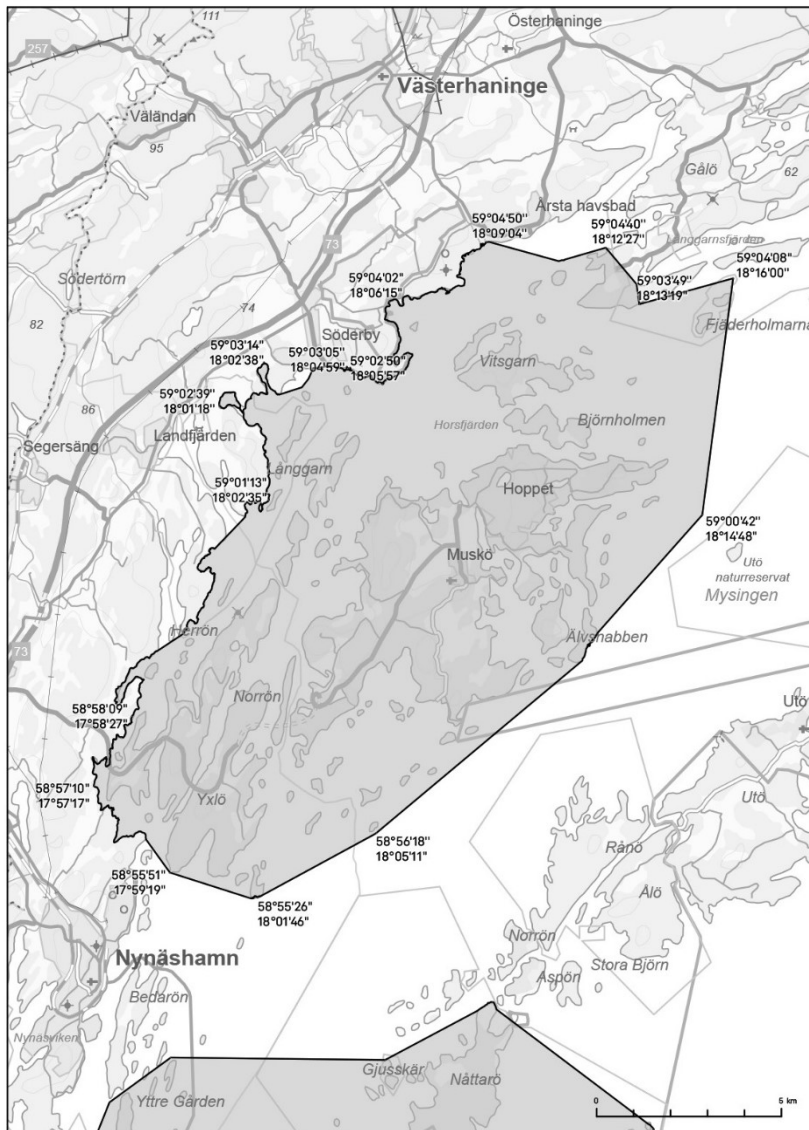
257
111
Österhaninge
Västerhaninge
Väländan
95
Gålö
62
Årsta havsbad
59°04'50"
18°09'04"
59°04'40"
18°12'27"
Långgarnsfjärden
59°04'08"
18°16'00"
Södertörn
73
59°04'02"
18°06'15"
59°03'49"
18°13'19"
82
74
Fjäderholmarna
Söderby
59°03'14"
18°02'38"
59°03'05"
18°04'59"
59°02'50"
18°05'57"
Vitsgarn
59°02'39"
18°01'18"
86
Horsfjärden
Björnholmen
Segersäng
Landfjärden
Långgarn
59°01'13"
18°02'35"
Hoppet
59°00'42"
18°14'48"
Utö
naturreservat
Muskö
Mysingen
Inerrön
Älvsnabben
73
58°58'09"
17°58'27"
Norrön
Utö
58°57'10"
17°57'17"
Yxlö
Utö
58°56'18"
18°05'11"
Rånö
58°55'51"
17°59'19"
Ålö
58°55'26"
18°01'46"
Norrön
Nynäshamn
Stora Björn
Aspön
Bedarön
Nynäsviken
Gjusskär
Nåttarö
Yttre Gården
0
5 km